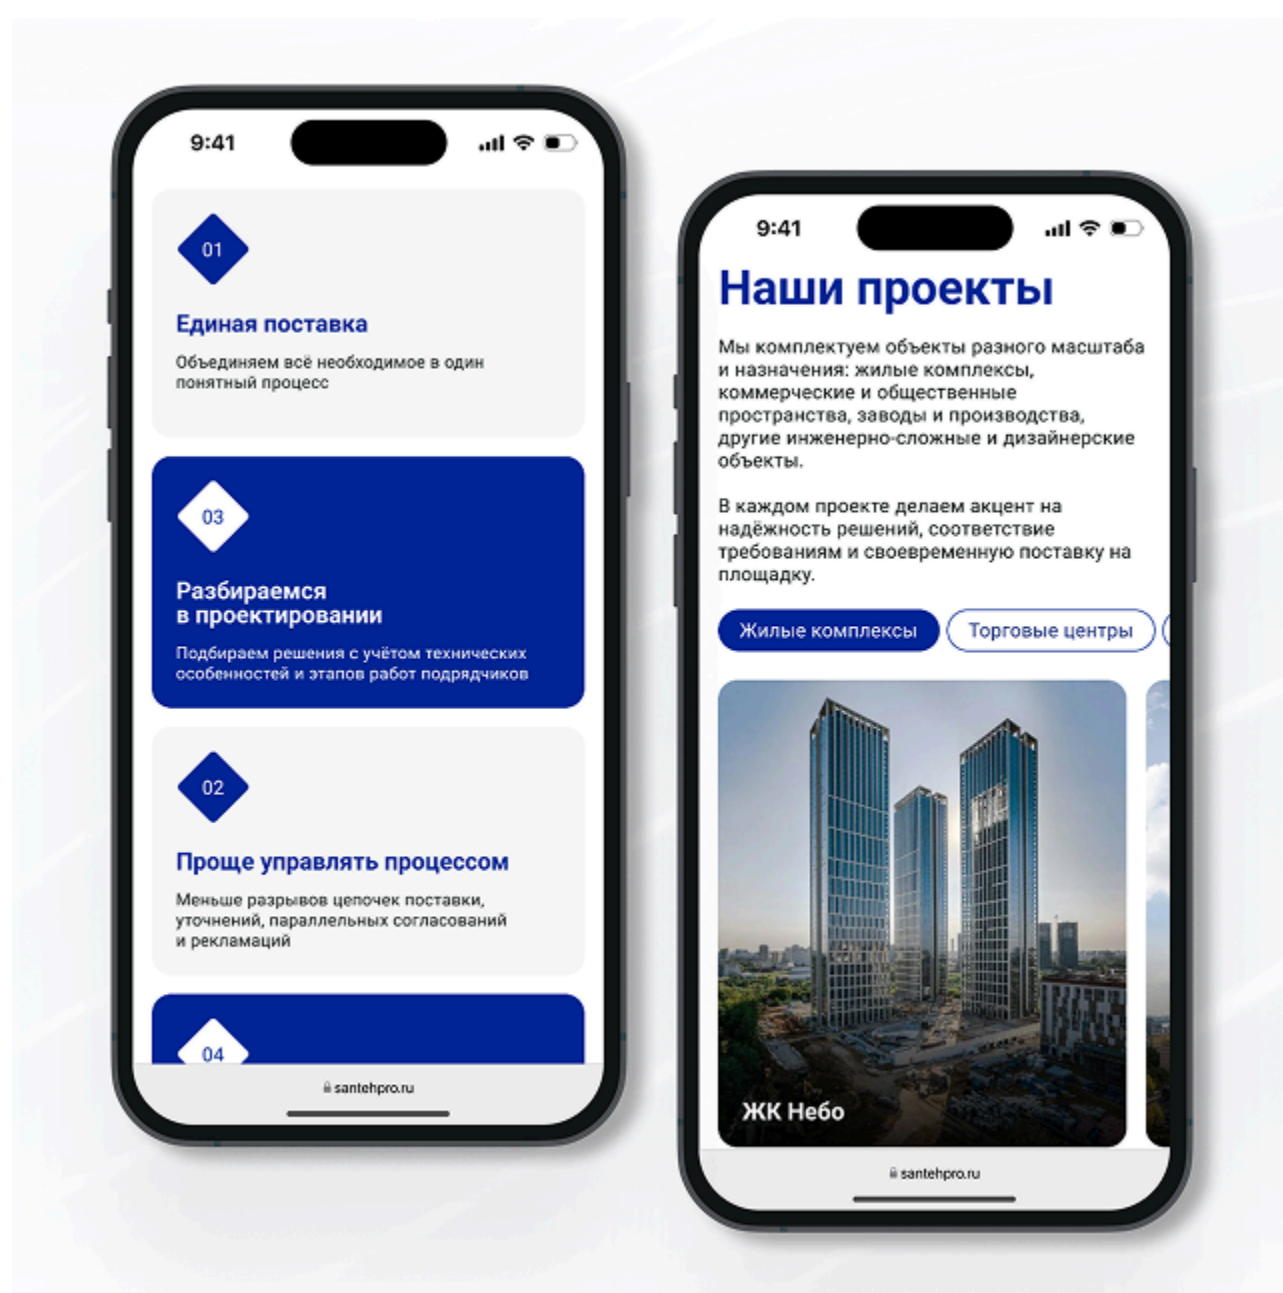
9:41

01

Единая поставка

Объединяем всё необходимое в один понятный процесс

03

Разбираемся в проектировании

Подбираем решения с учётом технических особенностей и этапов работ подрядчиков

02

Проще управлять процессом

Меньше разрывов цепочек поставки, уточнений, параллельных согласований и рекламаций

04

santehpro.ru

9:41

Наши проекты

Мы комплектуем объекты разного масштаба и назначения: жилые комплексы, коммерческие и общественные пространства, заводы и производства, другие инженерно-сложные и дизайнерские объекты.

В каждом проекте делаем акцент на надёжность решений, соответствие требованиям и своевременную поставку на площадку.

Жилые комплексы

Торговые центры

ЖК Небо

santehpro.ru